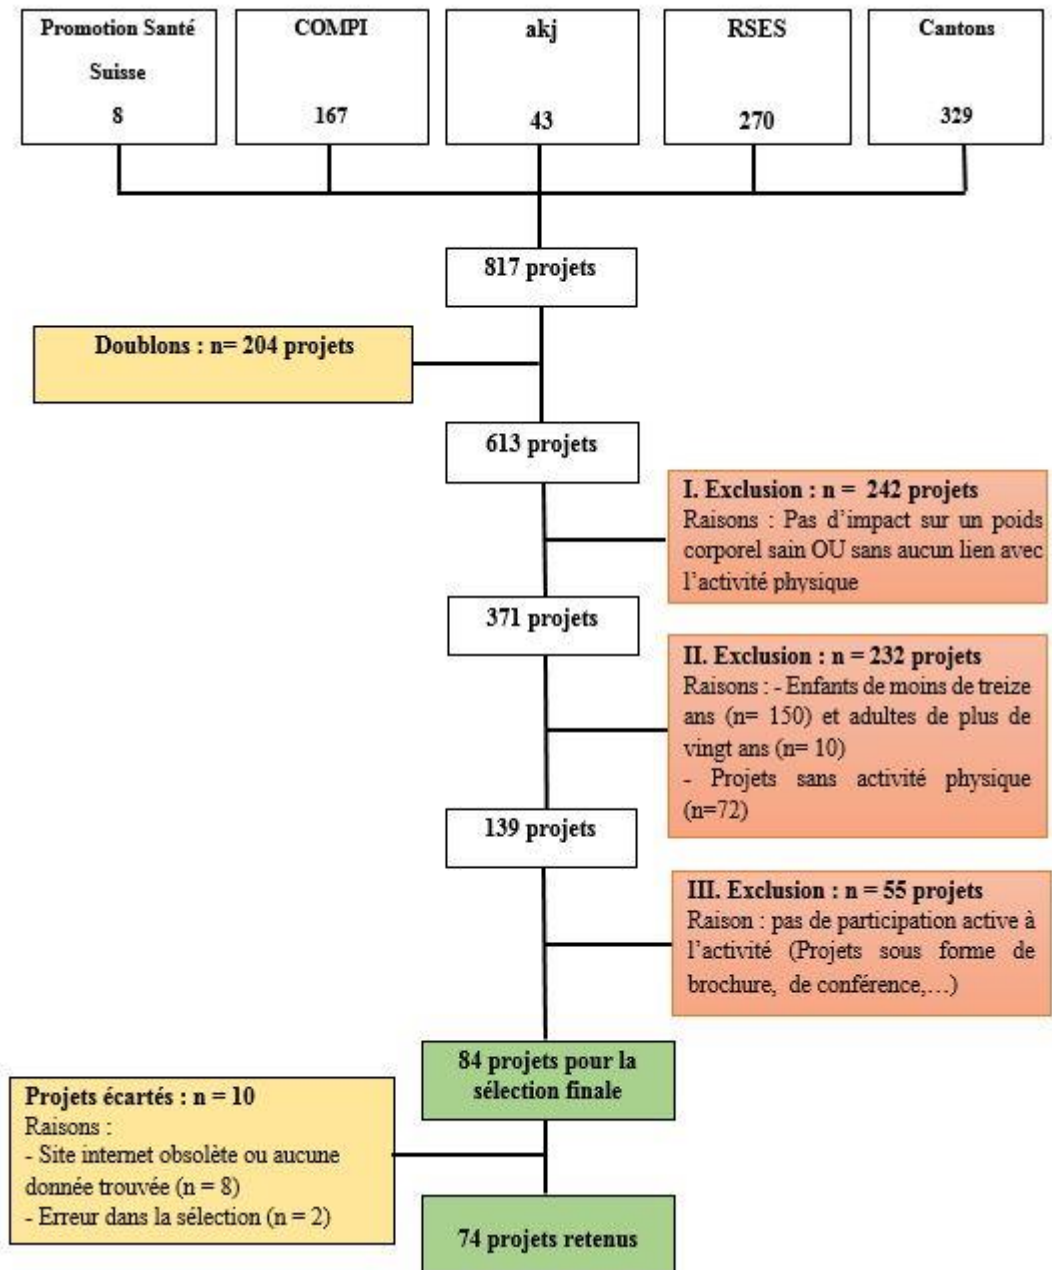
Promotion Santé Suisse
8

COMPI
167

akj
43

RSES
270

Cantons
329

817 projets

Doublons : n= 204 projets

613 projets

I. Exclusion : n = 242 projets
Raisons : Pas d'impact sur un poids corporel sain OU sans aucun lien avec l'activité physique

371 projets

II. Exclusion : n = 232 projets
Raisons : - Enfants de moins de treize ans (n= 150) et adultes de plus de vingt ans (n= 10)
- Projets sans activité physique (n=72)

139 projets

III. Exclusion : n = 55 projets
Raison : pas de participation active à l'activité (Projets sous forme de brochure, de conférence,…)

84 projets pour la sélection finale

Projets écartés : n = 10
Raisons :
- Site internet obsolète ou aucune donnée trouvée (n = 8)
- Erreur dans la sélection (n = 2)

74 projets retenus